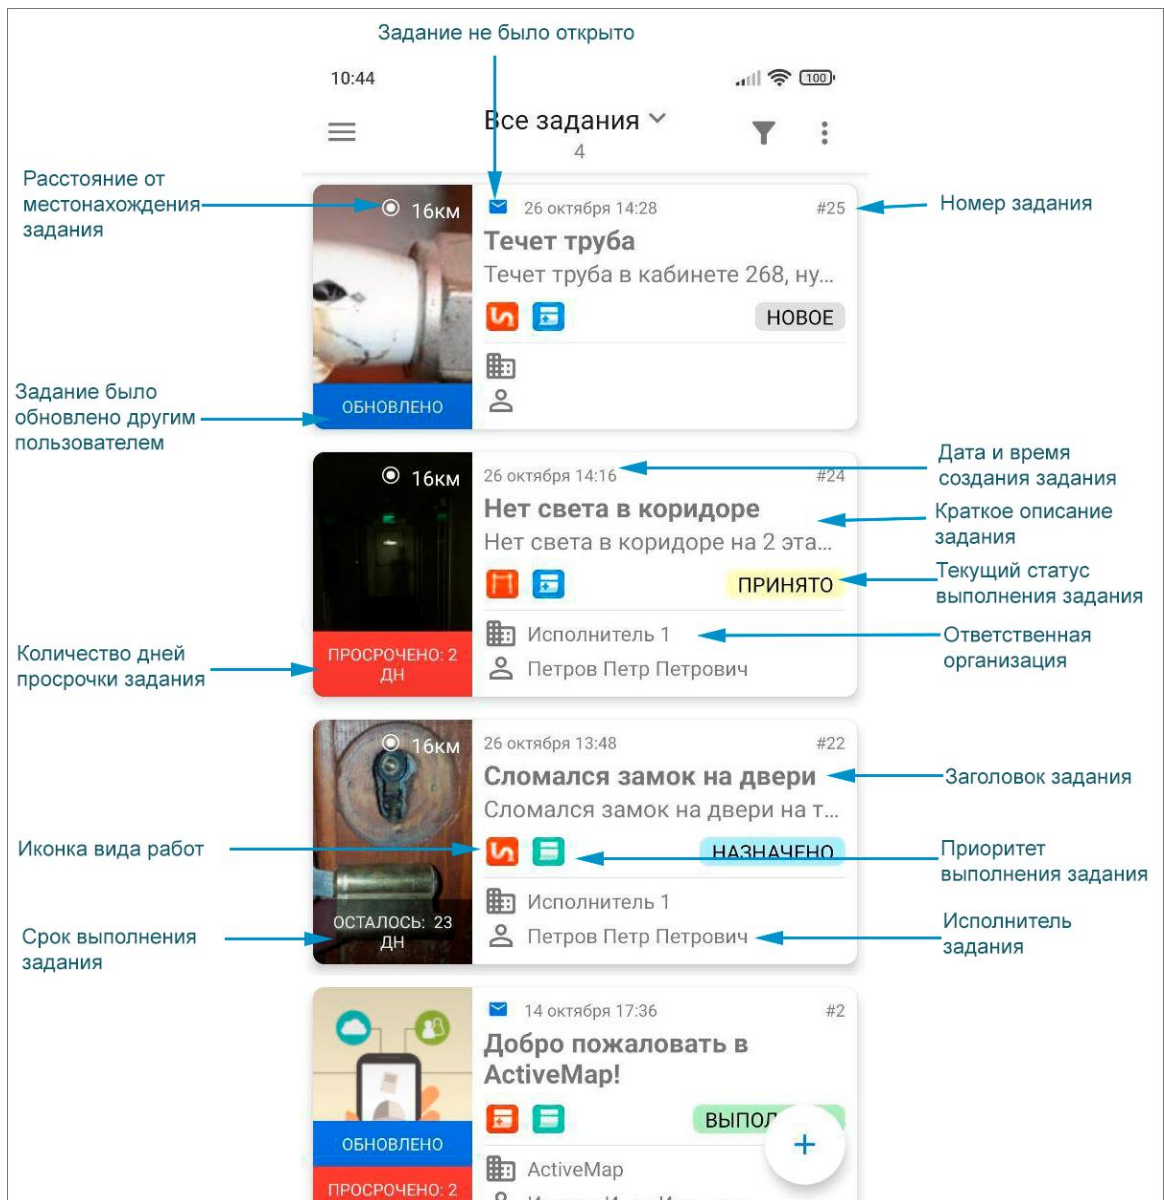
Задание не было открыто

10:44

Все задания
4

Расстояние от местонахождения задания

16км

26 октября 14:28

#25

Номер задания

Течет труба

Течет труба в кабинете 268, ну...

НОВОЕ

Задание было обновлено другим пользователем

ОБНОВЛЕНО

16км

26 октября 14:16

#24

Дата и время создания задания

Нет света в коридоре

Краткое описание задания

Нет света в коридоре на 2 эта...

ПРИНЯТО

Текущий статус выполнения задания

Исполнитель 1

Ответственная организация

Петров Петр Петрович

Количество дней просрочки задания

ПРОСРОЧЕНО: 2 ДН

16км

26 октября 13:48

#22

Сломался замок на двери

Заголовок задания

Сломался замок на двери на т...

Иконка вида работ

НАЗНАЧЕНО

Приоритет выполнения задания

Исполнитель 1

Исполнитель задания

Петров Петр Петрович

Срок выполнения задания

ОСТАЛОСЬ: 23 ДН

14 октября 17:36

#2

Добро пожаловать в ActiveMap!

ВЫПОЛ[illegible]

ОБНОВЛЕНО

ActiveMap

ПРОСРОЧЕНО: 2

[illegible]